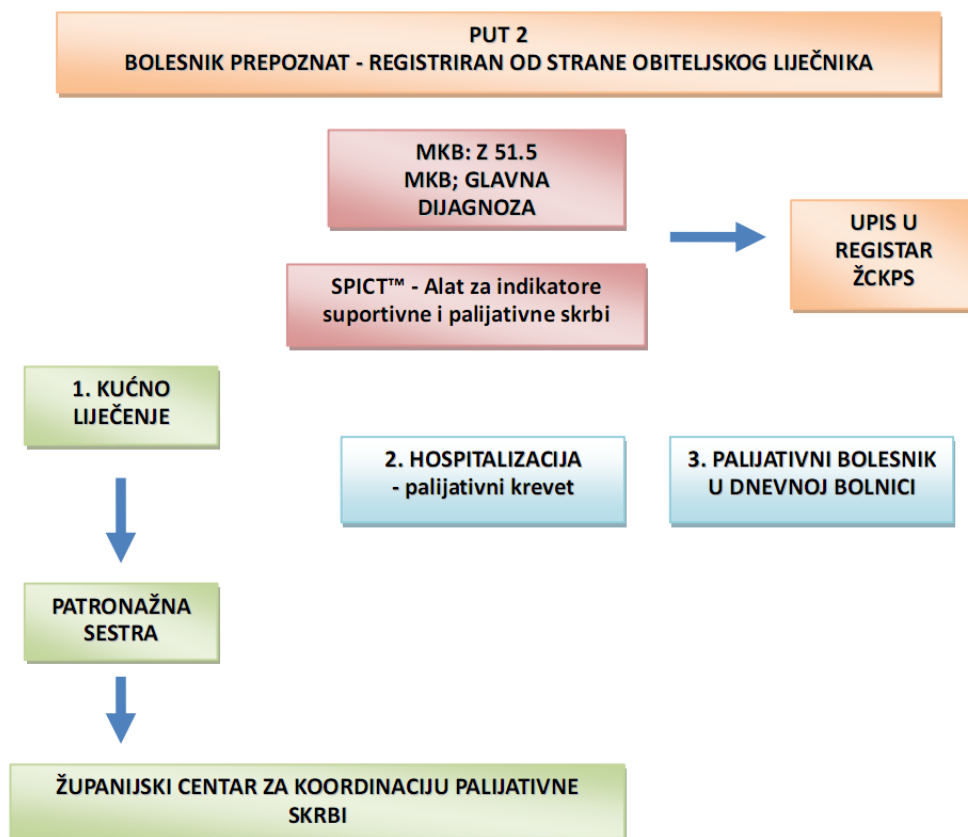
PUT 2
BOLESNIK PREPOZNAT - REGISTRIRAN OD STRANE OBITELJSKOG LIJEČNIKA

MKB: Z 51.5
MKB; GLAVNA DIJAGNOZA

SPICT™ - Alat za indikatore suportivne i palijativne skrbi

UPIS U REGISTAR ŽCKPS

1. KUĆNO LIJEČENJE

2. HOSPITALIZACIJA - palijativni krevet

3. PALIJATIVNI BOLESNIK U DNEVNOJ BOLNICI

PATRONAŽNA SESTRA

ŽUPANIJSKI CENTAR ZA KOORDINACIJU PALIJATIVNE SKRBI